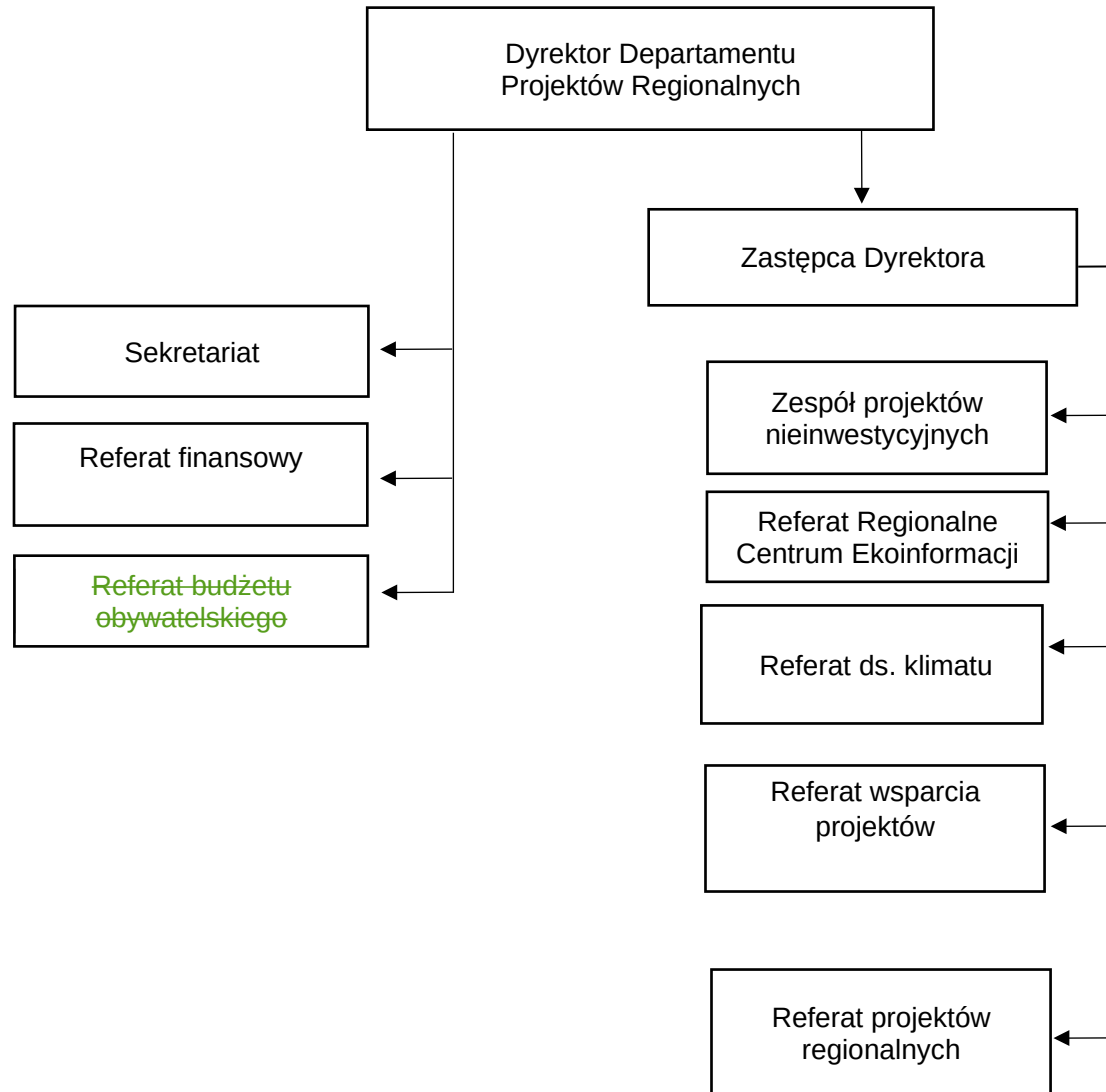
Dyrektor Departamentu Projektów Regionalnych

Zastępca Dyrektora

Sekretariat

Referat finansowy

~~Referat budżetu obywatelskiego~~

Zespół projektów nieinwestycyjnych

Referat Regionalne Centrum Ekoinformacji

Referat ds. klimatu

Referat wsparcia projektów

Referat projektów regionalnych